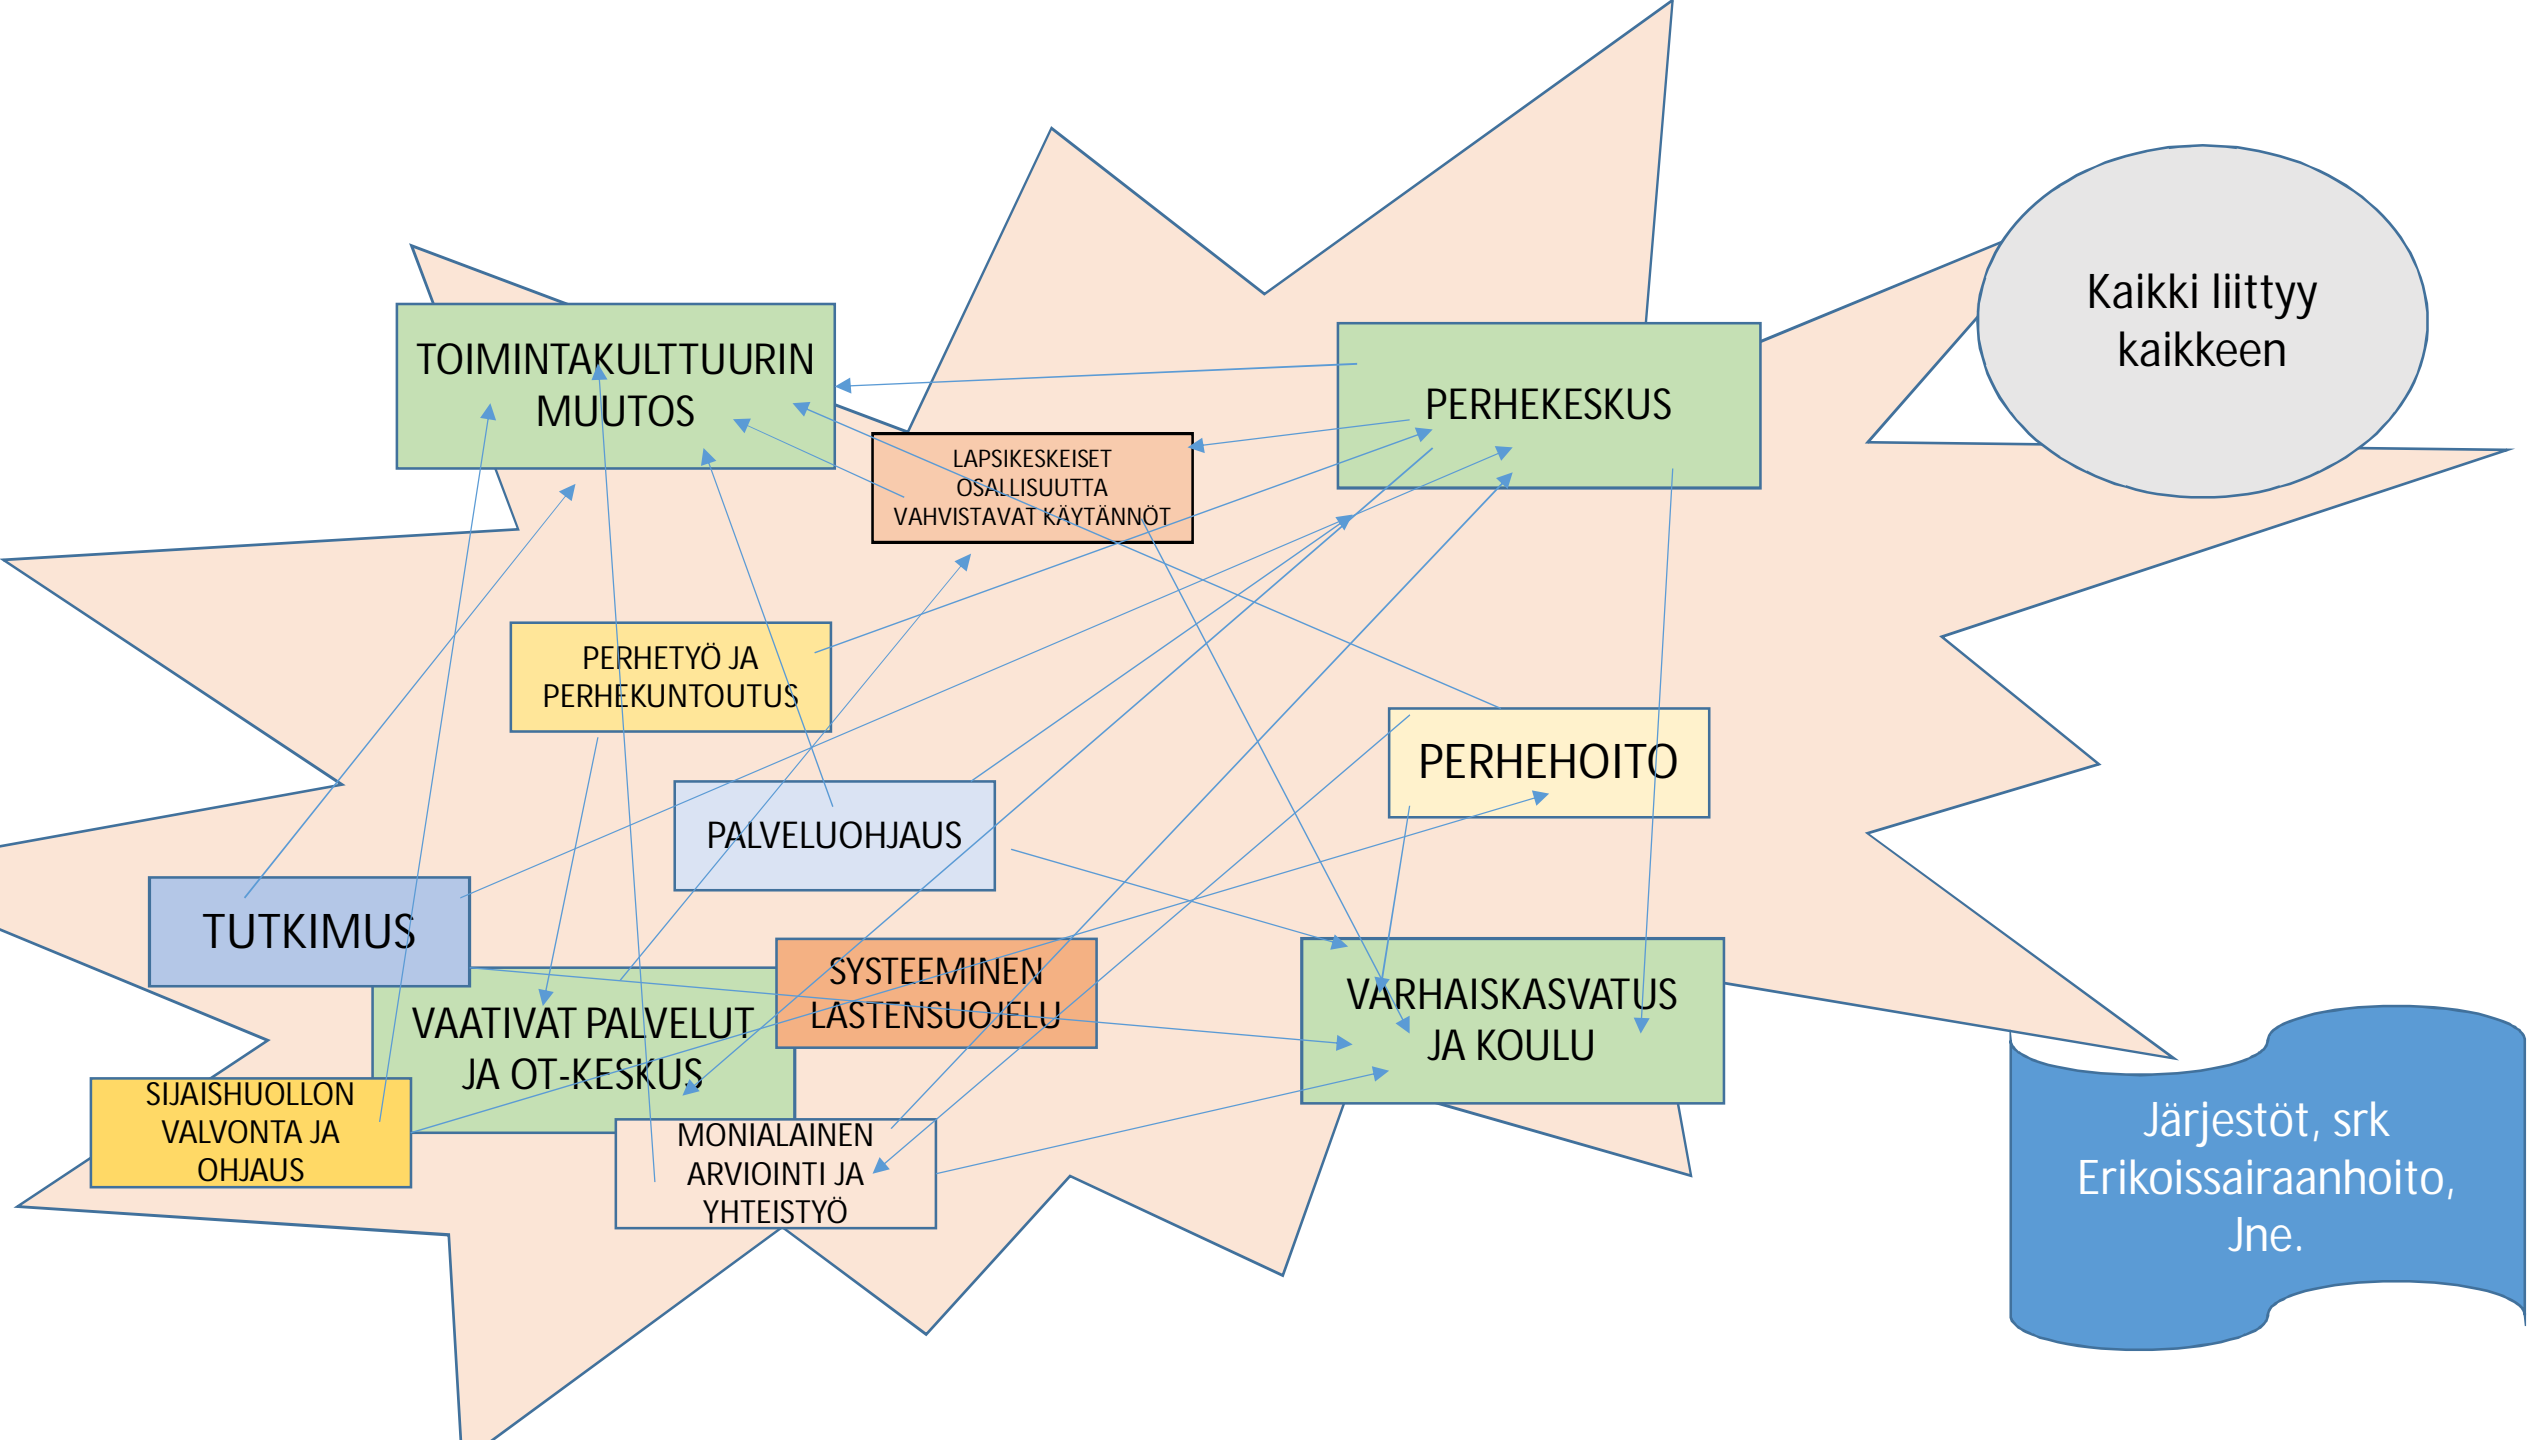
TOIMINTAKULTTUURIN MUUTOS

LAPSIKESKEISET OSALLISUUTTA VAHVISTAVAT KÄYTÄNNÖT

PERHEKESKUS

Kaikki liittyy kaikkeen

PERHETYÖ JA PERHEKUNTOUTUS

PERHEHOITO

PALVELUOHJAUS

TUTKIMUS

SYSTEEMINEN LASTENSUOJELU

VAATIVAT PALVELUT JA OT-KESKUS

VARHAISKASVATUS JA KOULU

SIJAISHUOLLON VALVONTA JA OHJAUS

MONIALAINEN ARVIOINTI JA YHTEISTYÖ

Järjestöt, srk Erikoissairaanhoito, Jne.